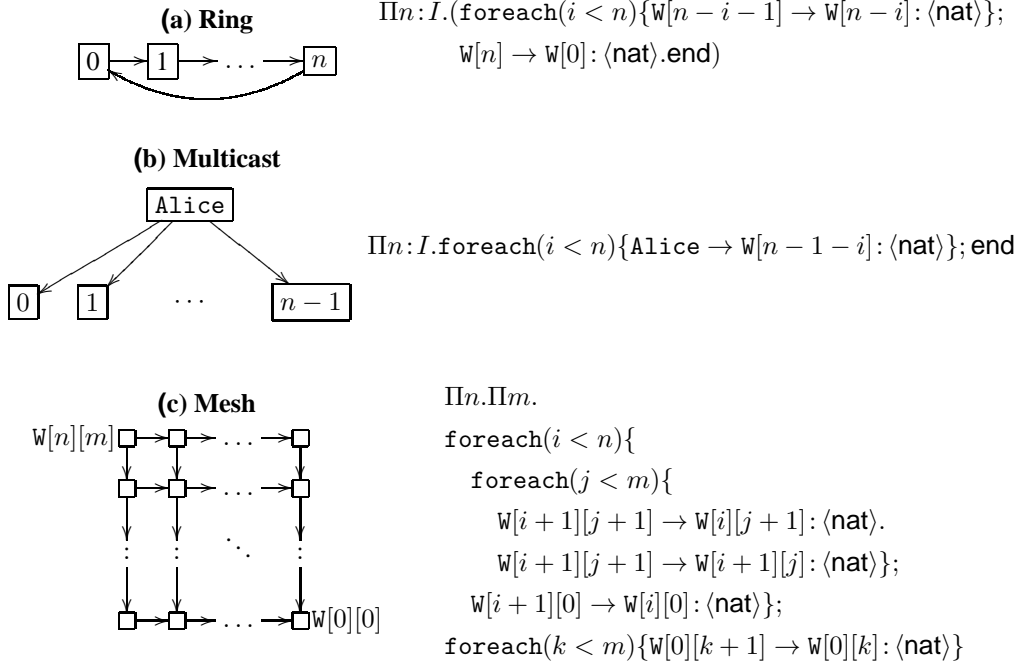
(a) Ring

$0$ $1$ $\ldots$ $n$

$\Pi n{:}I.(\texttt{foreach}(i<n)\{\texttt{W}[n-i-1]\rightarrow\texttt{W}[n-i]{:}\langle\textsf{nat}\rangle\};$
$\texttt{W}[n]\rightarrow\texttt{W}[0]{:}\langle\textsf{nat}\rangle.\textsf{end})$

(b) Multicast

Alice

$0$ $1$ $\cdots$ $n-1$

$\Pi n{:}I.\texttt{foreach}(i<n)\{\texttt{Alice}\rightarrow\texttt{W}[n-1-i]{:}\langle\textsf{nat}\rangle\};\textsf{end}$

(c) Mesh

W$[n][m]$ $\ldots$ $\vdots$ $\ddots$ $\ldots$ W$[0][0]$

$\Pi n.\Pi m.$
$\texttt{foreach}(i<n)\{$
$\texttt{foreach}(j<m)\{$
$\texttt{W}[i+1][j+1]\rightarrow\texttt{W}[i][j+1]{:}\langle\textsf{nat}\rangle.$
$\texttt{W}[i+1][j+1]\rightarrow\texttt{W}[i+1][j]{:}\langle\textsf{nat}\rangle\};$
$\texttt{W}[i+1][0]\rightarrow\texttt{W}[i][0]{:}\langle\textsf{nat}\rangle\};$
$\texttt{foreach}(k<m)\{\texttt{W}[0][k+1]\rightarrow\texttt{W}[0][k]{:}\langle\textsf{nat}\rangle\}$